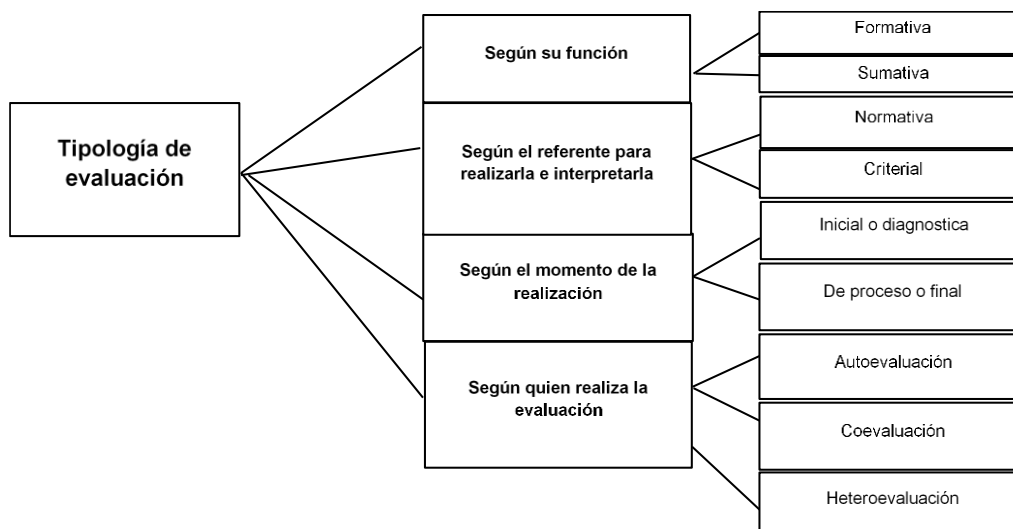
Tipología de evaluación

Según su función

Formativa

Sumativa

Según el referente para realizarla e interpretarla

Normativa

Criterial

Según el momento de la realización

Inicial o diagnostica

De proceso o final

Según quien realiza la evaluación

Autoevaluación

Coevaluación

Heteroevaluación